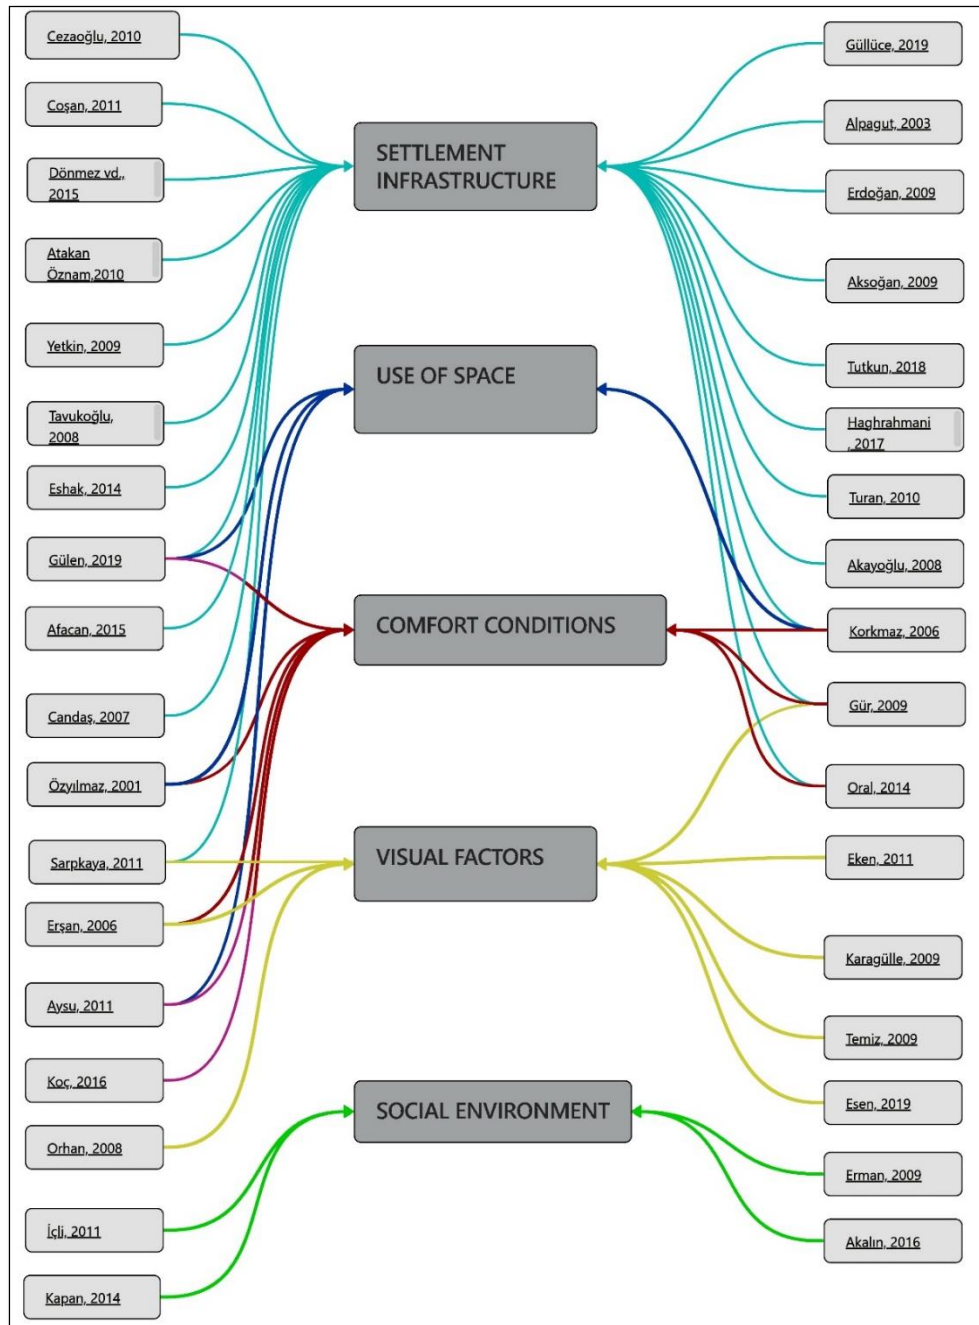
Cezaoğlu, 2010

Coşan, 2011

Dönmez vd., 2015

Atakan Öznam,2010

Yetkin, 2009

Tavukoğlu, 2008

Eshak, 2014

Gülen, 2019

Afacan, 2015

Candaş, 2007

Özyılmaz, 2001

Sarpkaya, 2011

Erşan, 2006

Aysu, 2011

Koç, 2016

Orhan, 2008

İçli, 2011

Kapan, 2014

SETTLEMENT INFRASTRUCTURE

USE OF SPACE

COMFORT CONDITIONS

VISUAL FACTORS

SOCIAL ENVIRONMENT

Güllüce, 2019

Alpagut, 2003

Erdoğan, 2009

Aksoğan, 2009

Tutkun, 2018

Haghrahmani ,2017

Turan, 2010

Akayoğlu, 2008

Korkmaz, 2006

Gür, 2009

Oral, 2014

Eken, 2011

Karagülle, 2009

Temiz, 2009

Esen, 2019

Erman, 2009

Akalın, 2016